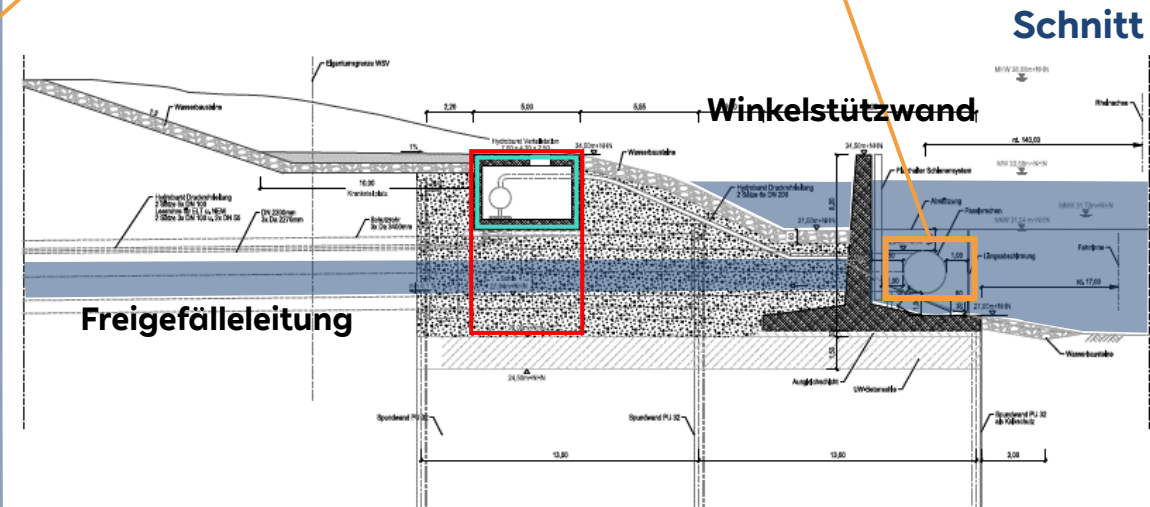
Schnitt

Winkelstützwand

Freigefälleleitung

Eigentumsgrenze WSV

Wasserbausteine

2,20
5,00
5,55

1%

16,00

Hydroband Verteilstation

34,50m+NHN

Wasserbausteine

34,50m+NHN

MHW 36,60m+NHN

Rheinachse

Hydroband Druckrohrleitung

DN 2200mm

Hydroband Druckrohrleitung 2 Stück DN 200

MW 33,00m+NHN

Absetzung

Fahrrinne

1,00

Längsabschirmung

17,00

24,50m+NHN

Spundwand PU 32

Spundwand PU 32

Spundwand PU 32

UW-Betonsohle

13,80

13,80

3,00

Wasserbausteine